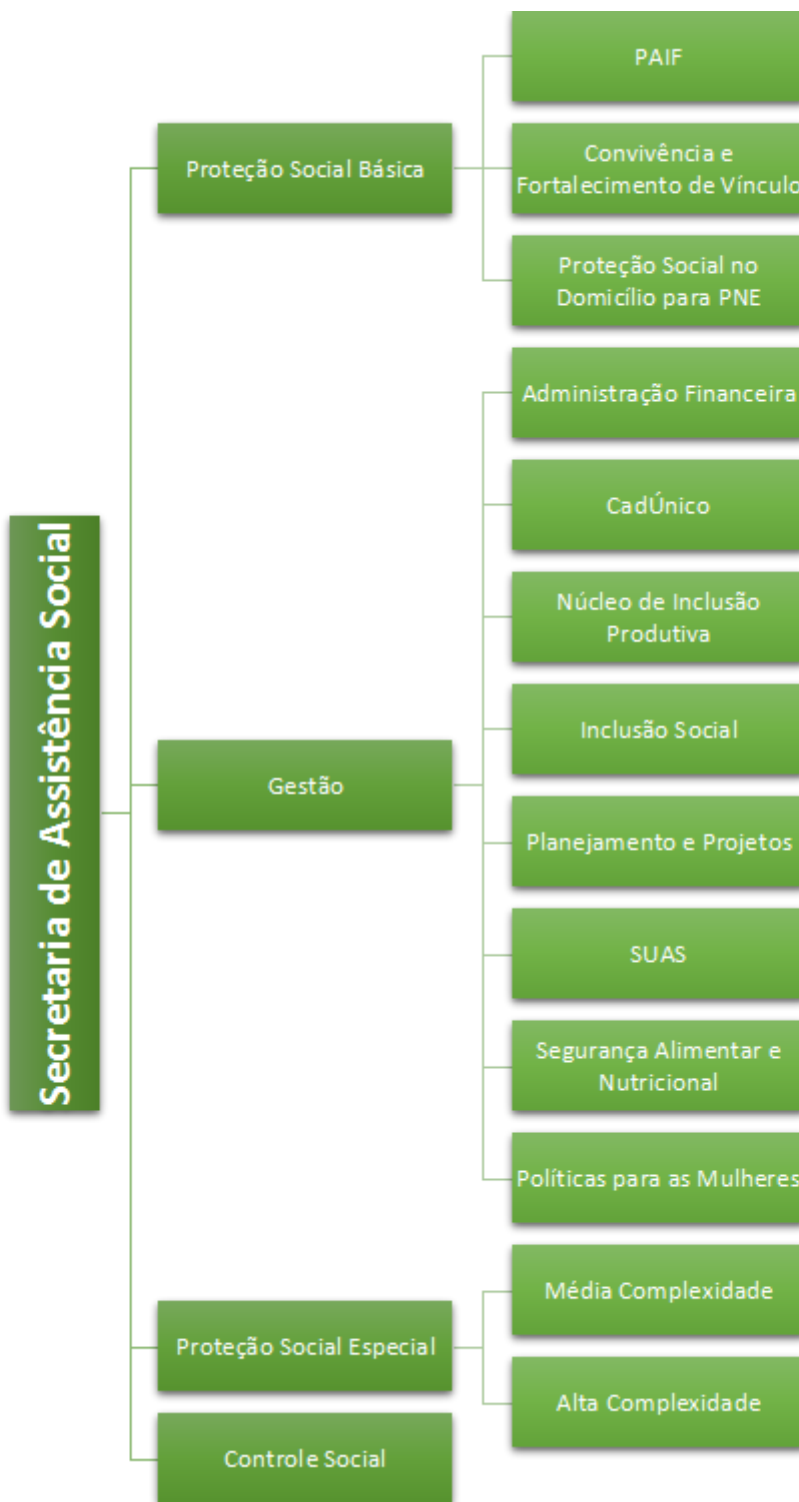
Secretaria de Assistência Social

Proteção Social Básica

PAIF

Convivência e Fortalecimento de Vínculo

Proteção Social no Domicílio para PNE

Gestão

Administração Financeira

CadÚnico

Núcleo de Inclusão Produtiva

Inclusão Social

Planejamento e Projetos

SUAS

Segurança Alimentar e Nutricional

Políticas para as Mulheres

Proteção Social Especial

Média Complexidade

Alta Complexidade

Controle Social